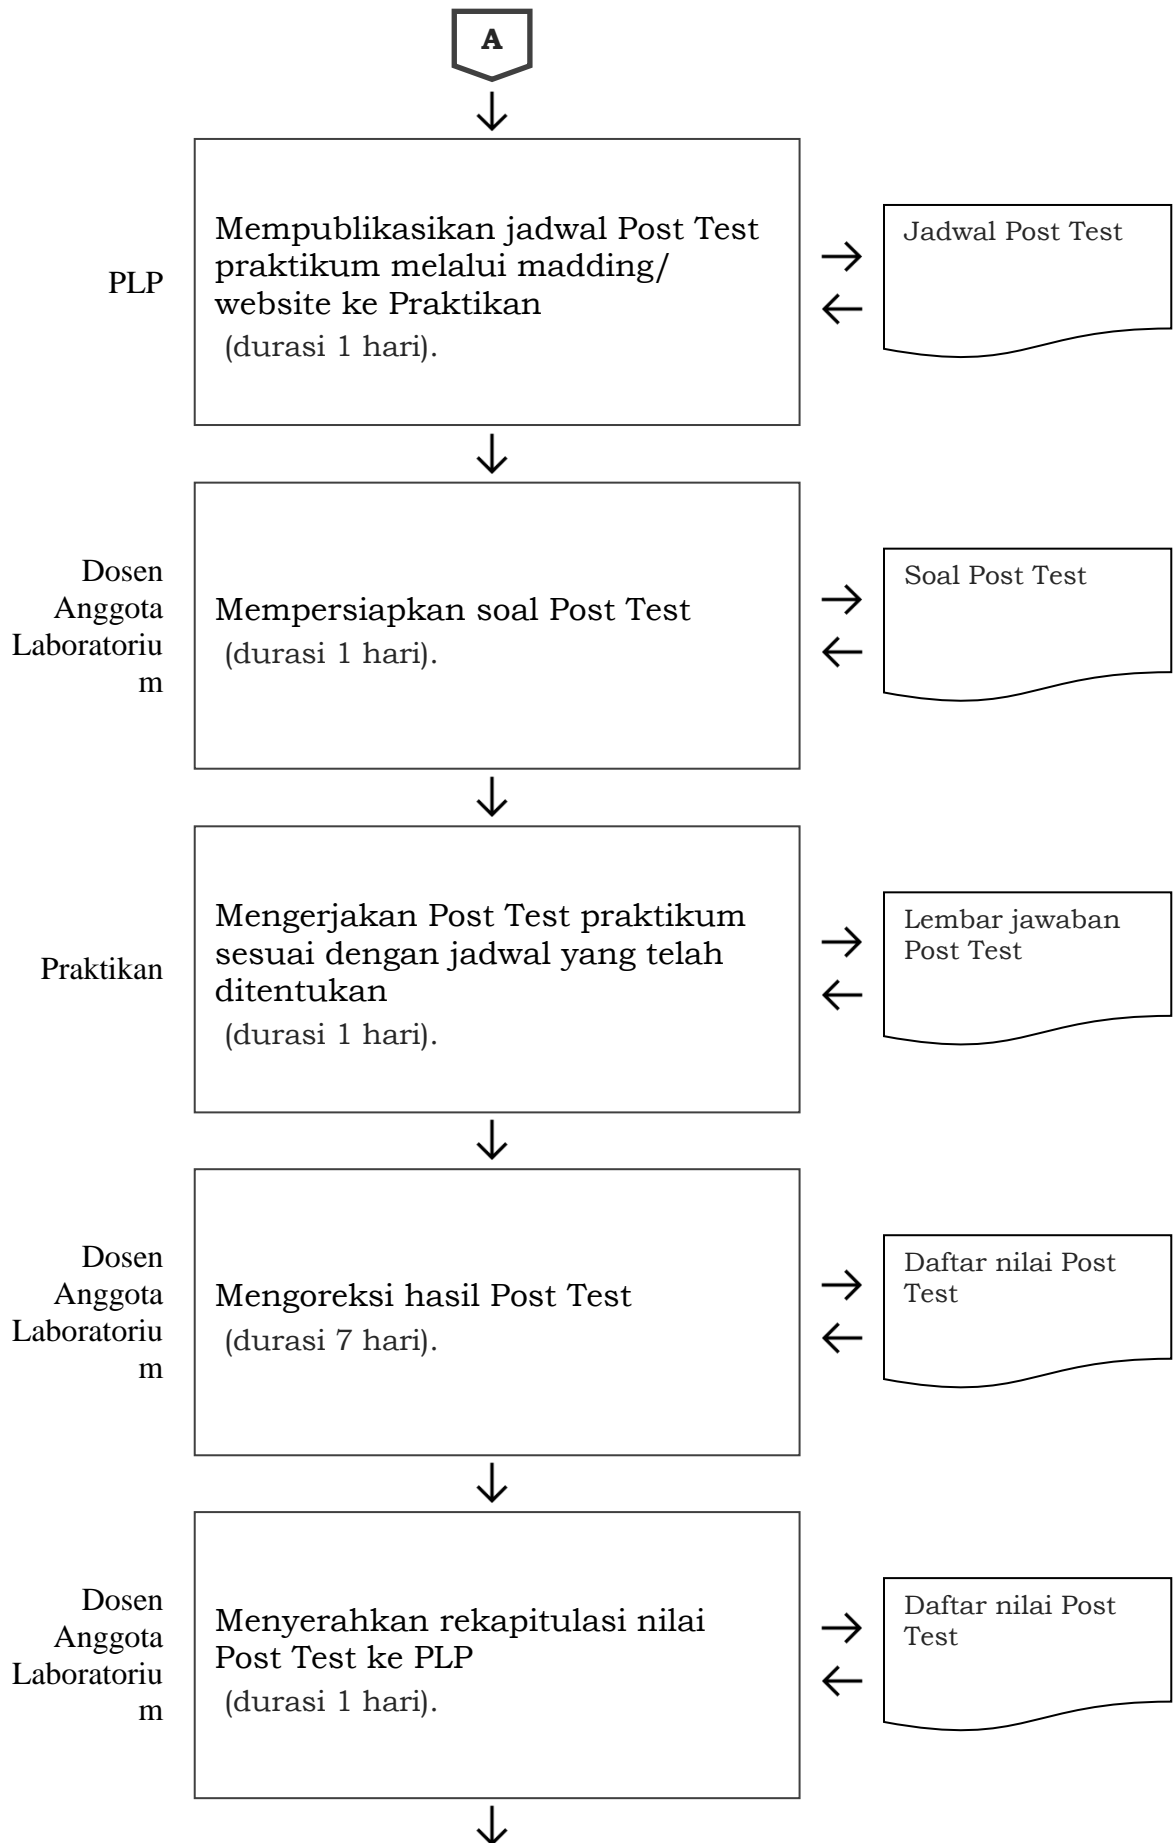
A

PLP

Mempublikasikan jadwal Post Test praktikum melalui madding/ website ke Praktikan
(durasi 1 hari).

Jadwal Post Test

Dosen Anggota Laboratorium

Mempersiapkan soal Post Test
(durasi 1 hari).

Soal Post Test

Praktikan

Mengerjakan Post Test praktikum sesuai dengan jadwal yang telah ditentukan
(durasi 1 hari).

Lembar jawaban Post Test

Dosen Anggota Laboratorium

Mengoreksi hasil Post Test
(durasi 7 hari).

Daftar nilai Post Test

Dosen Anggota Laboratorium

Menyerahkan rekapitulasi nilai Post Test ke PLP
(durasi 1 hari).

Daftar nilai Post Test